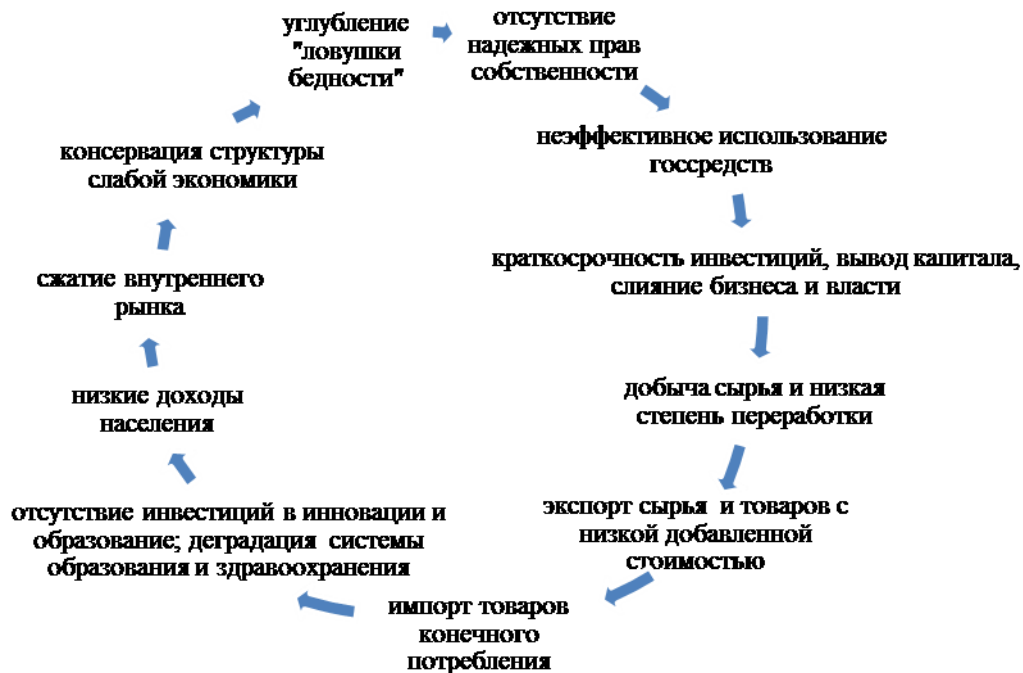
углубление "ловушки бедности"

отсутствие надежных прав собственности

неэффективное использование госсредств

краткосрочность инвестиций, вывод капитала, слияние бизнеса и власти

добыча сырья и низкая степень переработки

экспорт сырья и товаров с низкой добавленной стоимостью

импорт товаров конечного потребления

отсутствие инвестиций в инновации и образование; деградация системы образования и здравоохранения

низкие доходы населения

сжатие внутреннего рынка

консервация структуры слабой экономики